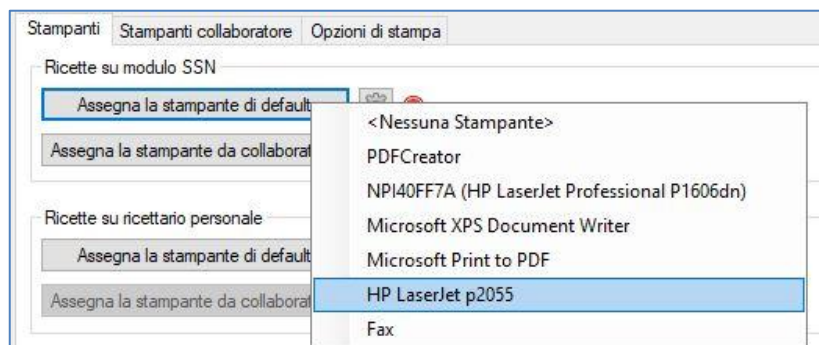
Stampanti | Stampanti collaboratore | Opzioni di stampa

Ricette su modulo SSN

Assegna la stampante di default

Assegna la stampante da collaborat

Ricette su ricettario personale

Assegna la stampante di default

Assegna la stampante da collaborat

<Nessuna Stampante>
PDFCreator
NPI40FF7A (HP LaserJet Professional P1606dn)
Microsoft XPS Document Writer
Microsoft Print to PDF
HP LaserJet p2055
Fax